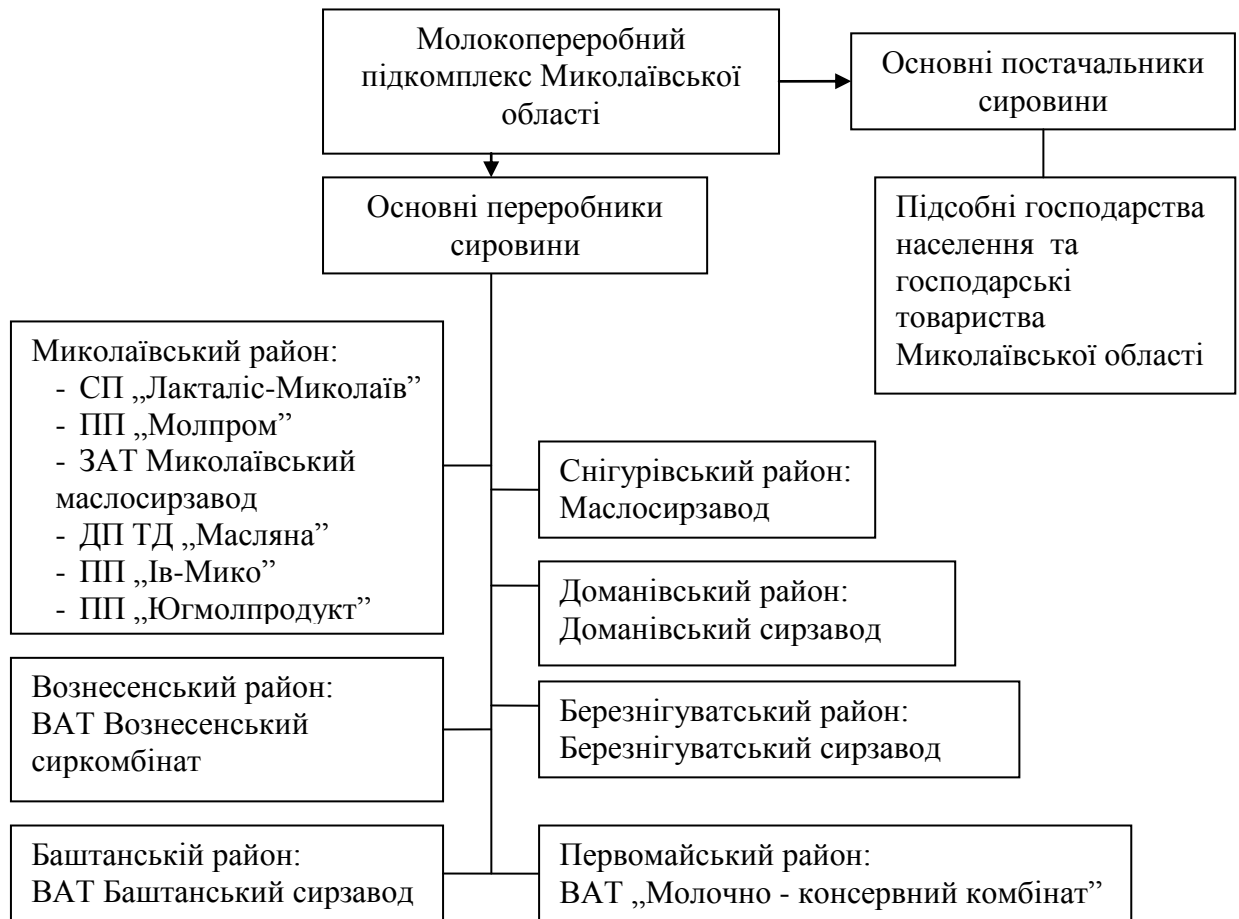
Молокопереробний підкомплекс Миколаївської області

Основні постачальники сировини

Основні переробники сировини

Підсобні господарства населення та господарські товариства Миколаївської області

Миколаївський район:
- СП „Лакталіс-Миколаїв"
- ПП „Молпром"
- ЗАТ Миколаївський маслосирзавод
- ДП ТД „Масляна"
- ПП „Ів-Мико"
- ПП „Югмолпродукт"

Снігурівський район:
Маслосирзавод

Доманівський район:
Доманівський сирзавод

Вознесенський район:
ВАТ Вознесенський сиркомбінат

Березнігуватський район:
Березнігуватський сирзавод

Баштанській район:
ВАТ Баштанський сирзавод

Первомайський район:
ВАТ „Молочно - консервний комбінат"